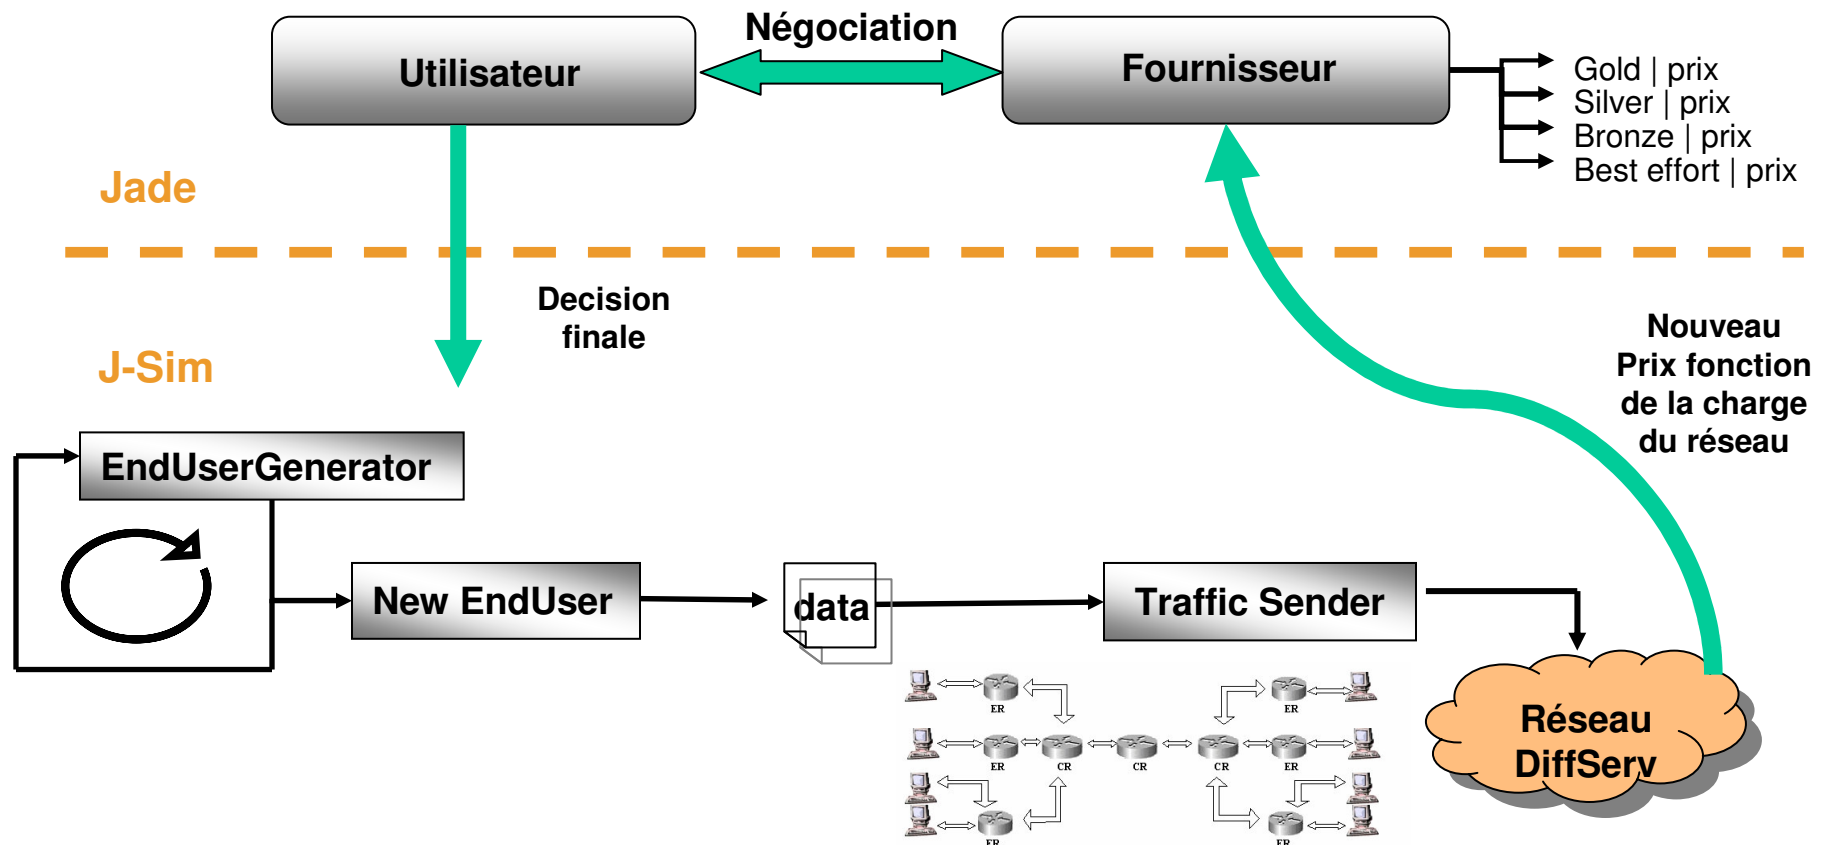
Utilisateur

Négociation

Fournisseur

Gold | prix
Silver | prix
Bronze | prix
Best effort | prix

Jade

Decision finale

J-Sim

Nouveau Prix fonction de la charge du réseau

EndUserGenerator

New EndUser

data

Traffic Sender

ER
ER
CR
CR
CR
ER
ER
ER
ER

Réseau DiffServ